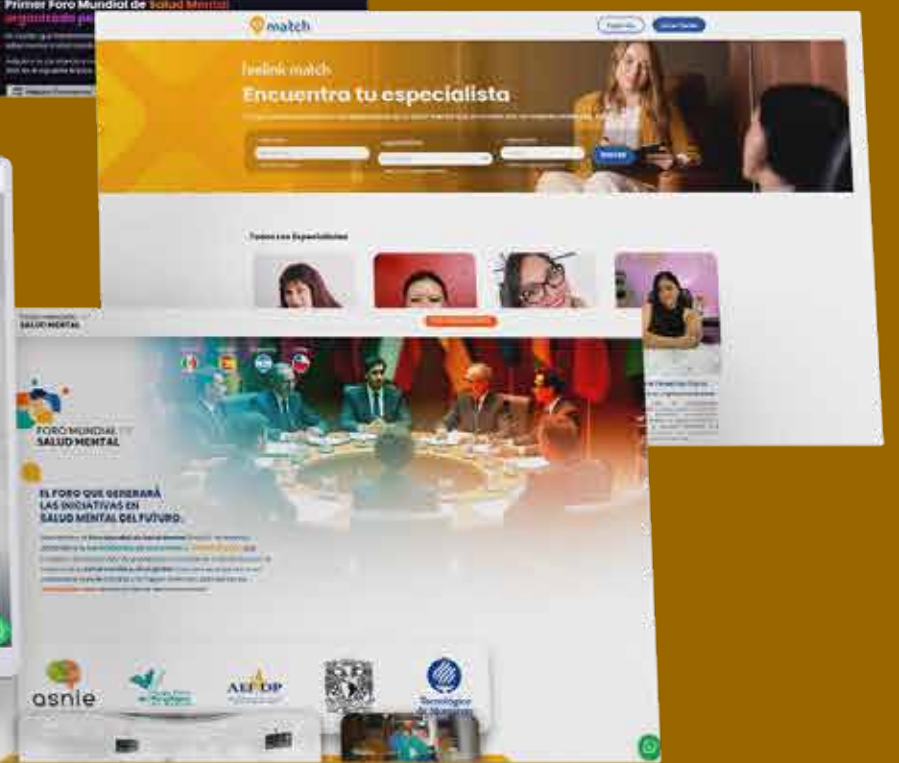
Primer Foro Mundial de Salud Mental
organizado p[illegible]

match

Iniciar Sesión

feelink match
Encuentra tu especialista

Buscar

Todos Los Especialistas

SALUD MENTAL

FORO MUNDIAL DE
SALUD MENTAL

EL FORO QUE GENERARÁ
LAS INICIATIVAS EN
SALUD MENTAL DEL FUTURO.

asnie

AEFDP

Tecnológico de Monterrey